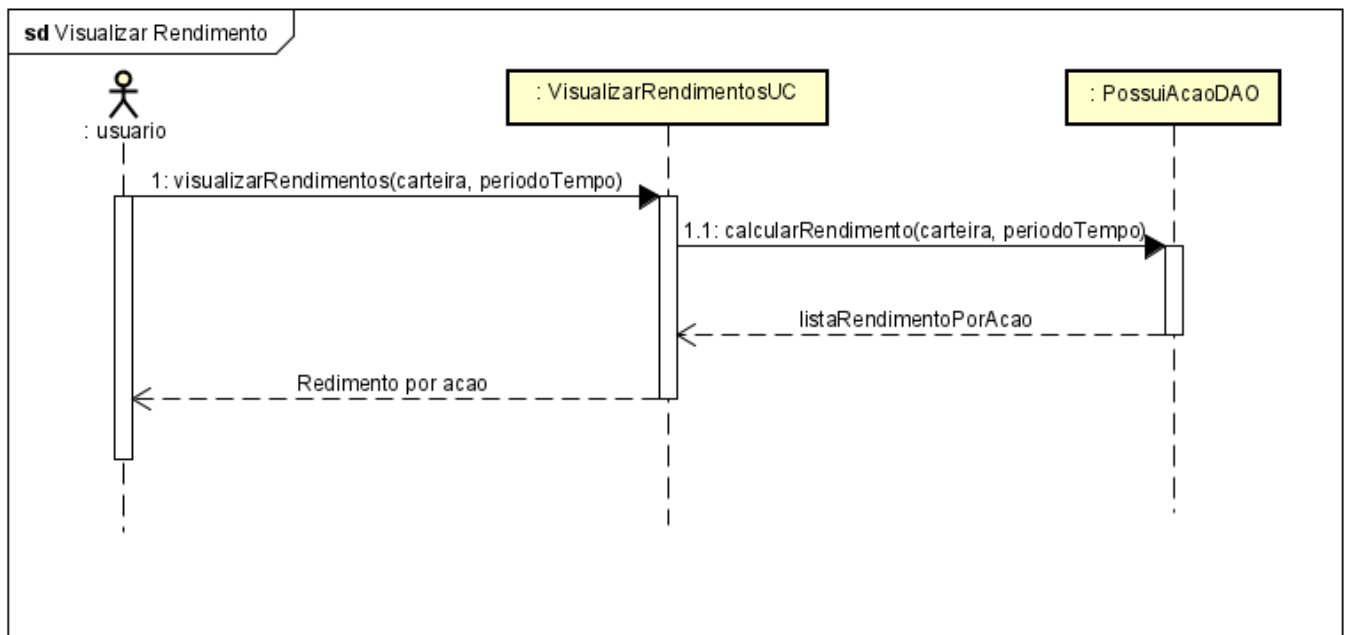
sd Visualizar Rendimento

: usuario

: VisualizarRendimentosUC

: PossuiAcaoDAO

1: visualizarRendimentos(carteira, periodoTempo)

1.1: calcularRendimento(carteira, periodoTempo)

listaRendimentoPorAcao

Redimento por acao